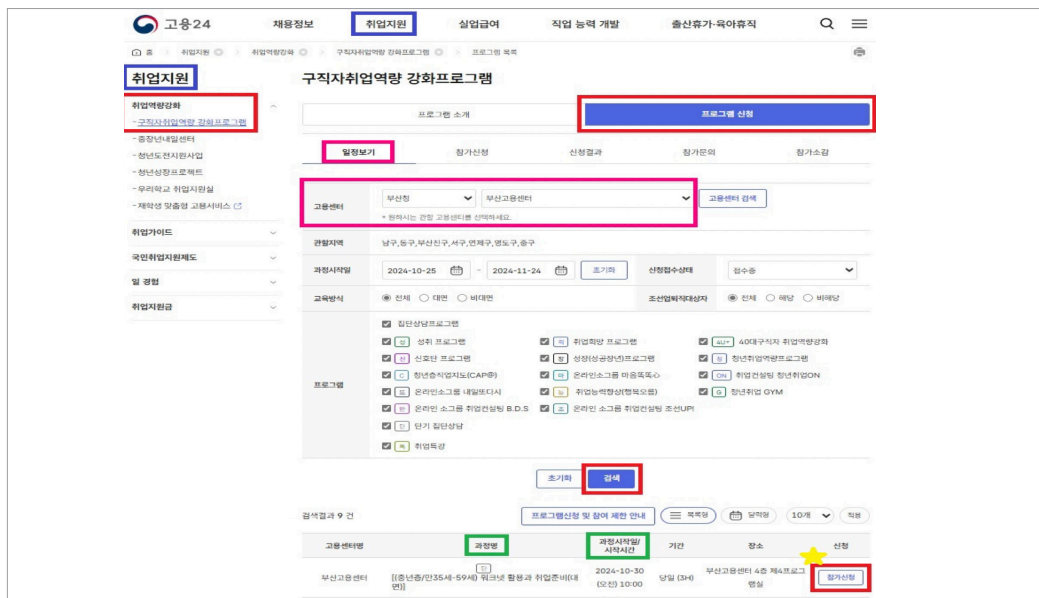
고용24 채용정보 취업지원 실업급여 직업 능력 개발 출산휴가·육아휴직

홈 > 취업지원 > 취업역량강화 > 구직자취업역량 강화프로그램 > 프로그램 목록

취업지원

취업역량강화
- 구직자취업역량 강화프로그램
- 중장년내일센터
- 청년도전지원사업
- 청년성장프로젝트
- 우리학교 취업지원실
- 재학생 맞춤형 고용서비스

취업가이드
국민취업지원제도
일 경험
취업지원금

구직자취업역량 강화프로그램

프로그램 소개 | 프로그램 신청

일정보기 | 참가신청 | 신청결과 | 참가문의 | 참가소감

고용센터 | 부산청 | 부산고용센터 | 고용센터 검색
* 원하시는 관할 고용센터를 선택하세요.

관할지역 | 남구,동구,부산진구,서구,연제구,영도구,중구

과정시작일 | 2024-10-25 ~ 2024-11-24 | 초기화 | 신청접수상태 | 접수중

교육방식 | 전체 대면 비대면 | 조선업퇴직대상자 | 전체 해당 비해당

프로그램
집단상담프로그램
성 성취 프로그램 | 취 취업희망 프로그램 | 4U+ 40대구직자 취업역량강화
신 신호단 프로그램 | 청 성장(성공장년)프로그램 | 청 청년취업역량프로그램
C 청년층직업지도(CAP@) | 마 온라인소그룹 마음뚝뚝 | ON 취업컨설팅 청년취업ON
온 온라인소그룹 내일또다시 | 능 취업능력향상(행복모음) | G 청년취업 GYM
온 온라인 소그룹 취업컨설팅 B.D.S | 조 온라인 소그룹 취업컨설팅 조선UP!
단 단기 집단상담
특 취업특강

초기화 검색

검색결과 9 건 | 프로그램신청 및 참여 제한 안내 | 목록형 | 달력형 | 10개 | 적용

| 고용센터명 | 과정명 | 과정시작일/시작시간 | 기간 | 장소 | 신청 |
|---|---|---|---|---|---|
| 부산고용센터 | 단 [(중년층/만35세~59세) 워크넷 활용과 취업준비(대면)] | 2024-10-30 (오전) 10:00 | 당일 (3H) | 부산고용센터 4층 제4프로그램실 | 참가신청 |